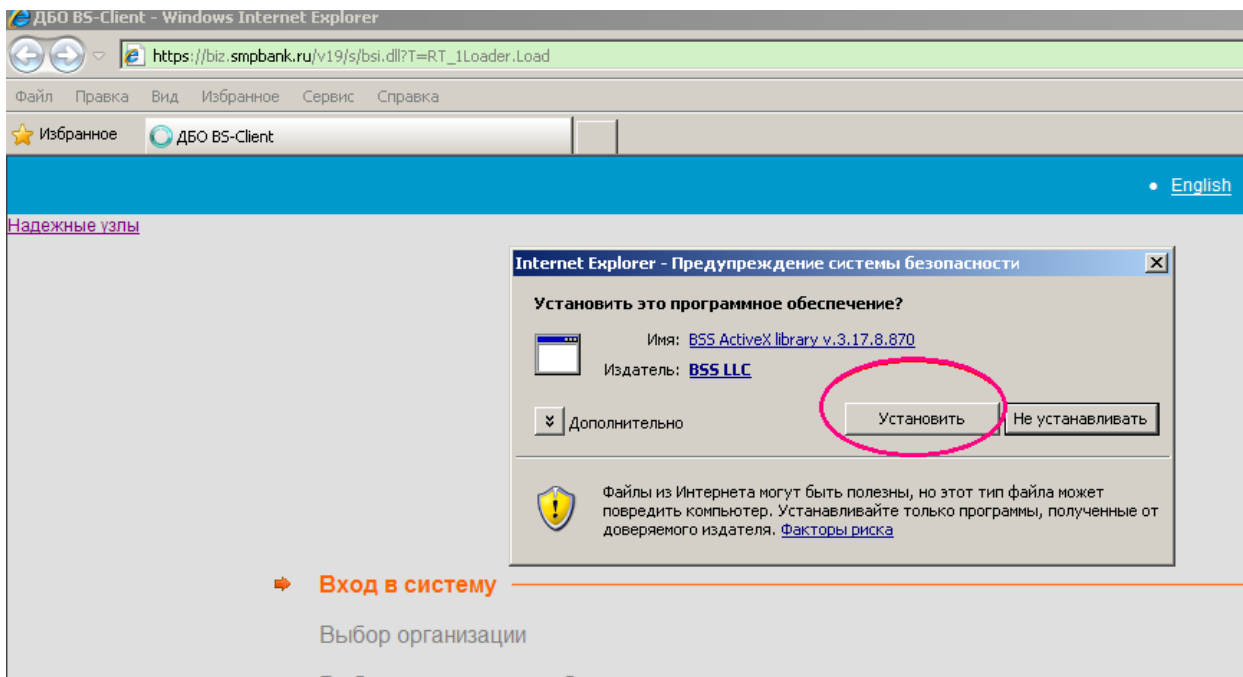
ДБО BS-Client - Windows Internet Explorer

https://biz.smpbank.ru/v19/s/bsi.dll?T=RT_1Loader.Load

Файл Правка Вид Избранное Сервис Справка

Избранное ДБО BS-Client

English

Надежные узлы

Internet Explorer - Предупреждение системы безопасности

Установить это программное обеспечение?

Имя: BSS ActiveX library v.3.17.8.870

Издатель: BSS LLC

Дополнительно

Установить

Не устанавливать

Файлы из Интернета могут быть полезны, но этот тип файла может повредить компьютер. Устанавливайте только программы, полученные от доверяемого издателя. Факторы риска

Вход в систему

Выбор организации

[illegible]